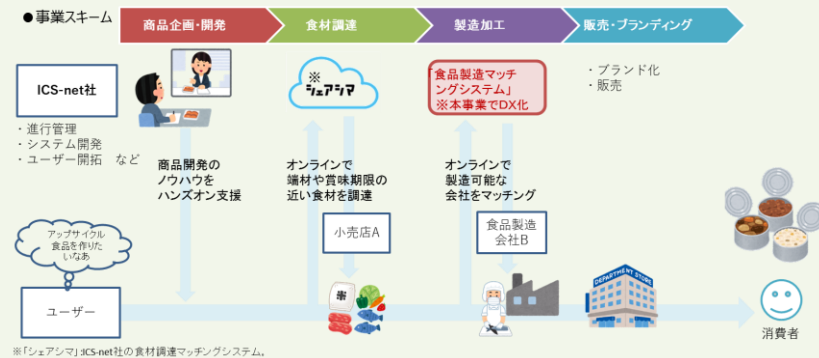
●事業スキーム

商品企画・開発

食材調達

製造加工

販売・ブランディング

ICS-net社

・進行管理
・システム開発
・ユーザー開拓　など

※シェアシマ

「食品製造マッチングシステム」
※本事業でDX化

・ブランド化
・販売

商品開発のノウハウをハンズオン支援

オンラインで端材や賞味期限の近い食材を調達

オンラインで製造可能な会社をマッチング

アップサイクル食品を作りたいなあ

小売店A

食品製造会社B

ユーザー

DEPARTMENT STORE

消費者

※「シェアシマ」:ICS-net社の食材調達マッチングシステム。